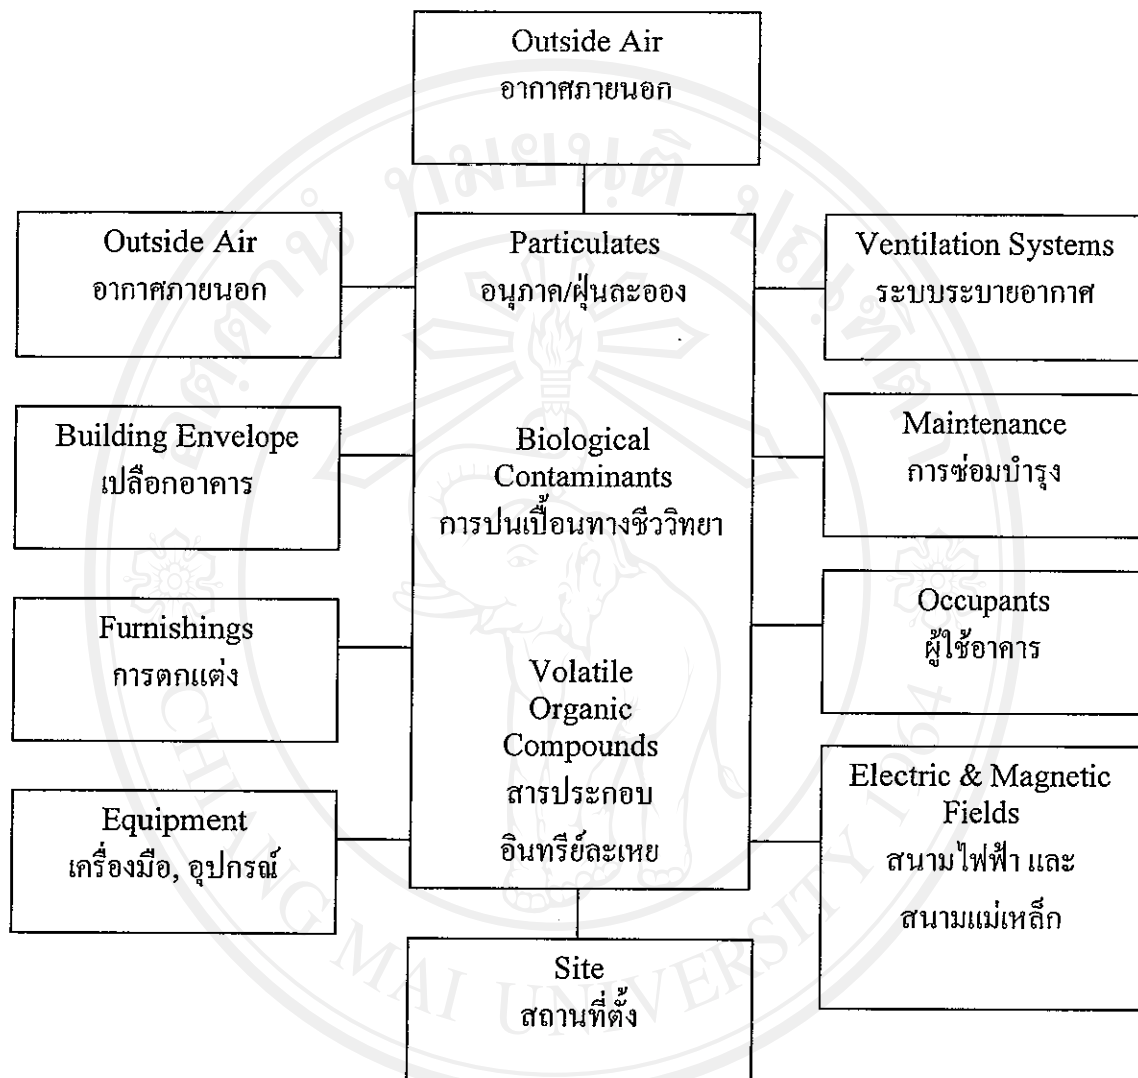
Outside Air
อากาศภายนอก

Outside Air
อากาศภายนอก

Particulates
อนุภาค/ฝุ่นละออง

Ventilation Systems
ระบบระบายอากาศ

Building Envelope
เปลือกอาคาร

Biological Contaminants
การปนเปื้อนทางชีววิทยา

Maintenance
การซ่อมบำรุง

Furnishings
การตกแต่ง

Occupants
ผู้ใช้อาคาร

Volatile Organic Compounds
สารประกอบ
อินทรีย์ละเหย

Equipment
เครื่องมือ, อุปกรณ์

Electric & Magnetic Fields
สนามไฟฟ้า และ
สนามแม่เหล็ก

Site
สถานที่ตั้ง

CHIANG MAI UNIVERSITY